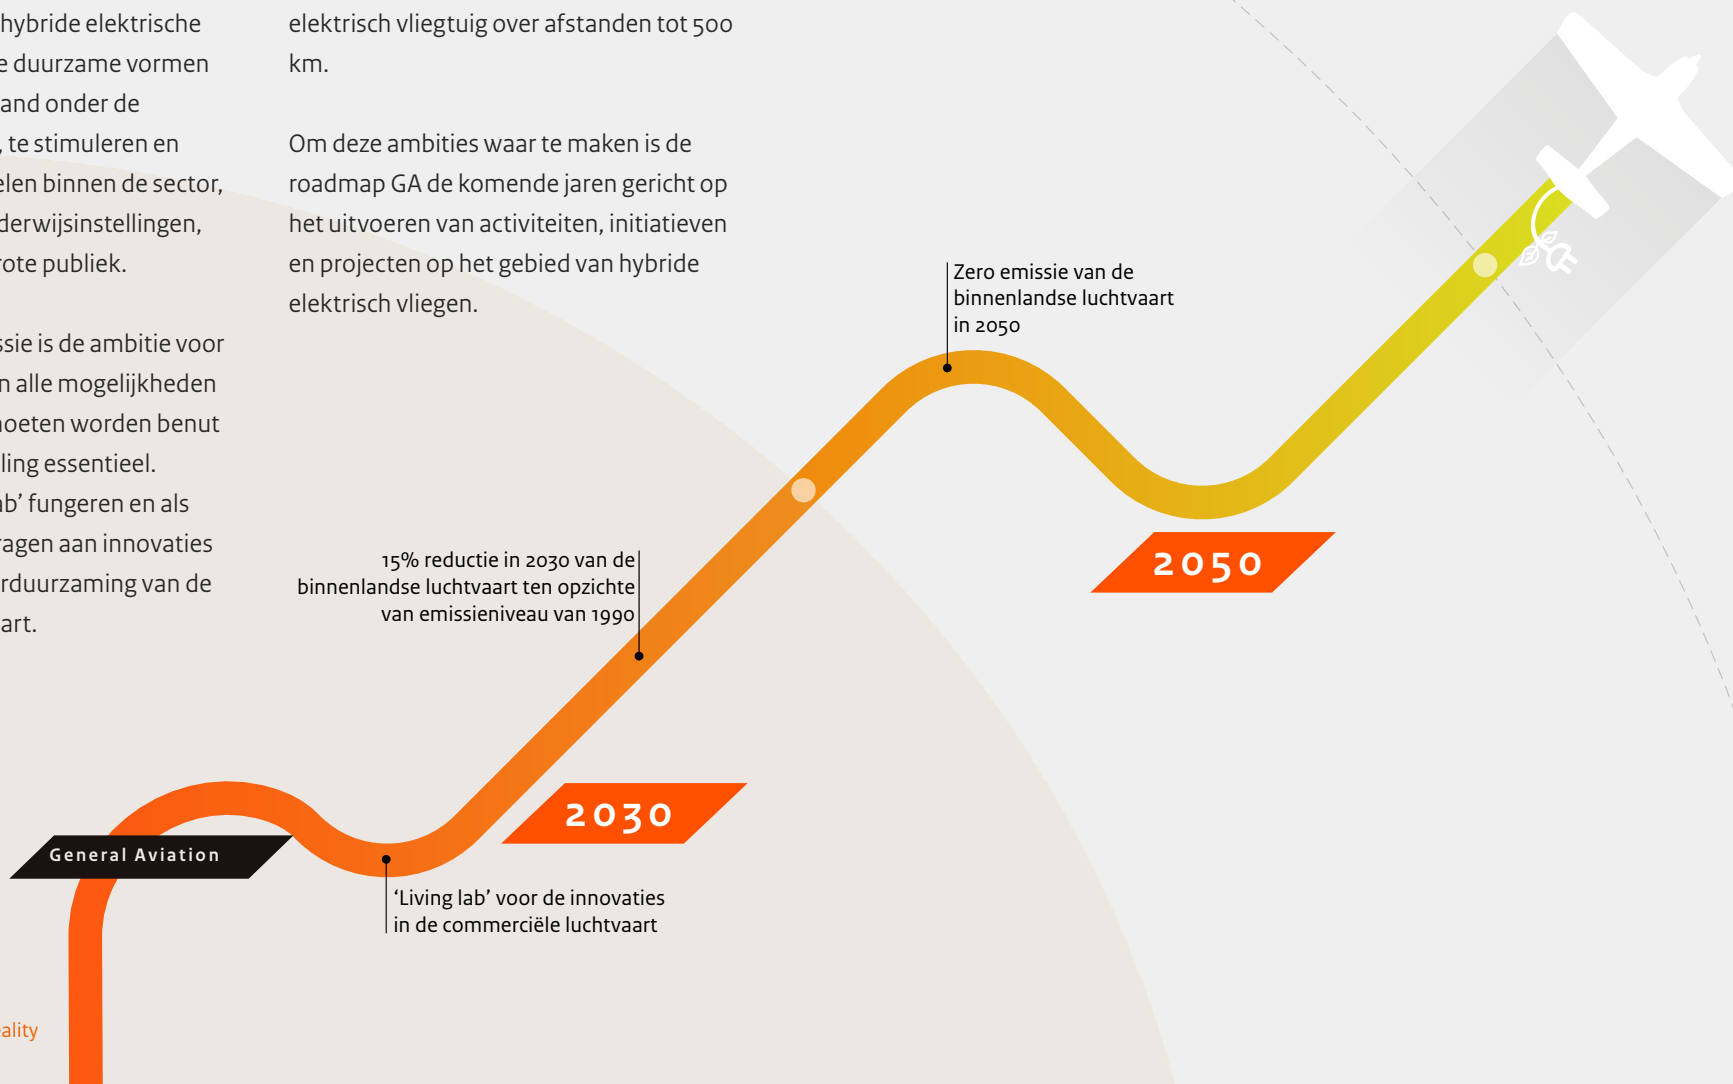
hybride elektrische
e duurzame vormen
and onder de
, te stimuleren en
elen binnen de sector,
derwijsinstellingen,
rote publiek.

ssie is de ambitie voor
n alle mogelijkheden
noeten worden benut
ling essentieel.
ab' fungeren en als
agen aan innovaties
rduurzaming van de
art.

elektrisch vliegtuig over afstanden tot 500 km.

Om deze ambities waar te maken is de roadmap GA de komende jaren gericht op het uitvoeren van activiteiten, initiatieven en projecten op het gebied van hybride elektrisch vliegen.

Zero emissie van de binnenlandse luchtvaart in 2050

2050

15% reductie in 2030 van de binnenlandse luchtvaart ten opzichte van emissieniveau van 1990

2030

General Aviation

'Living lab' voor de innovaties in de commerciële luchtvaart

ality